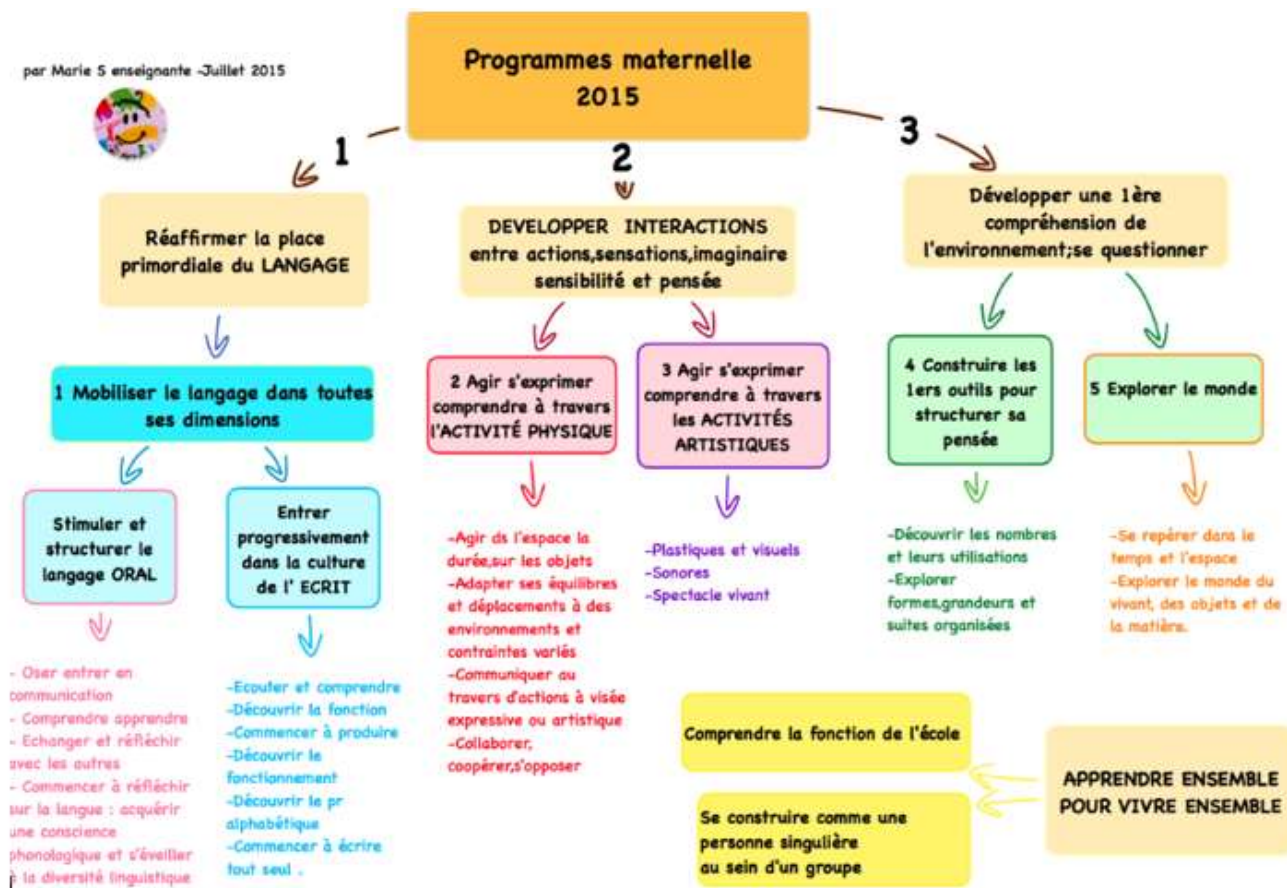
par Marie S enseignante -Juillet 2015

Programmes maternelle 2015

1

Réaffirmer la place primordiale du LANGAGE

1 Mobiliser le langage dans toutes ses dimensions

Stimuler et structurer le langage ORAL

- Oser entrer en communication
- Comprendre apprendre
- Echanger et réfléchir avec les autres
- Commencer à réfléchir sur la langue : acquérir une conscience phonologique et s'éveiller à la diversité linguistique

Entrer progressivement dans la culture de l' ECRIT

-Ecouter et comprendre
-Découvrir la fonction
-Commencer à produire
-Découvrir le fonctionnement
-Découvrir le pr alphabétique
-Commencer à écrire tout seul .

2

DEVELOPPER INTERACTIONS entre actions,sensations,imaginaire sensibilité et pensée

2 Agir s'exprimer comprendre à travers l'ACTIVITÉ PHYSIQUE

-Agir ds l'espace la durée,sur les objets
-Adapter ses équilibres et déplacements à des environnements et contraintes variés
-Communiquer au travers d'actions à visée expressive ou artistique
-Collaborer, coopérer,s'opposer

3 Agir s'exprimer comprendre à travers les ACTIVITÉS ARTISTIQUES

-Plastiques et visuels
-Sonores
-Spectacle vivant

3

Développer une 1ère compréhension de l'environnement;se questionner

4 Construire les 1ers outils pour structurer sa pensée

-Découvrir les nombres et leurs utilisations
-Explorer formes,grandeurs et suites organisées

5 Explorer le monde

-Se repérer dans le temps et l'espace
-Explorer le monde du vivant, des objets et de la matière.

Comprendre la fonction de l'école

Se construire comme une personne singulière au sein d'un groupe

APPRENDRE ENSEMBLE POUR VIVRE ENSEMBLE